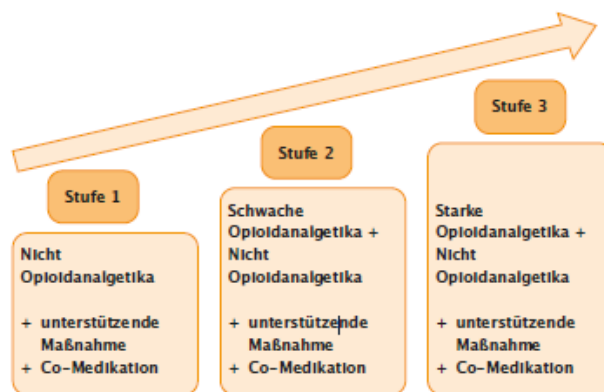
Stufe 1

Nicht Opioidanalgetika

+ unterstützende Maßnahme
+ Co-Medikation

Stufe 2

Schwache Opioidanalgetika + Nicht Opioidanalgetika

+ unterstützende Maßnahme
+ Co-Medikation

Stufe 3

Starke Opioidanalgetika + Nicht Opioidanalgetika

+ unterstützende Maßnahme
+ Co-Medikation